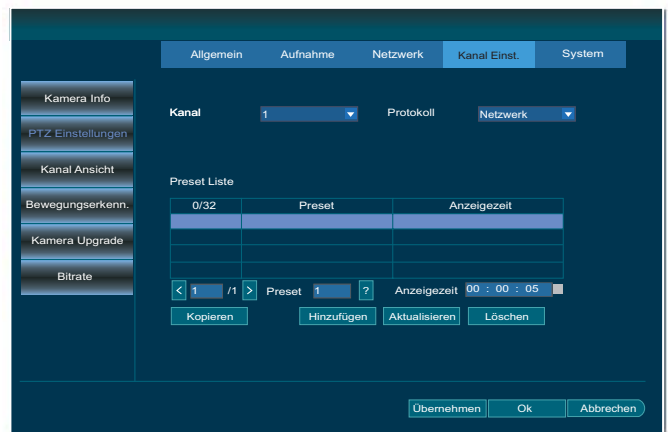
Allgemein Aufnahme Netzwerk Kanal Einst. System

Kamera Info
PTZ Einstellungen
Kanal Ansicht
Bewegungserkenn.
Kamera Upgrade
Bitrate

Kanal 1 Protokoll Netzwerk

Preset Liste

| 0/32 | Preset | Anzeigezeit |
|---|---|---|
| | | |
| | | |
| | | |
| | | |

< 1 /1 > Preset 1 ? Anzeigezeit 00 : 00 : 05

Kopieren Hinzufügen Aktualisieren Löschen

Übernehmen Ok Abbrechen